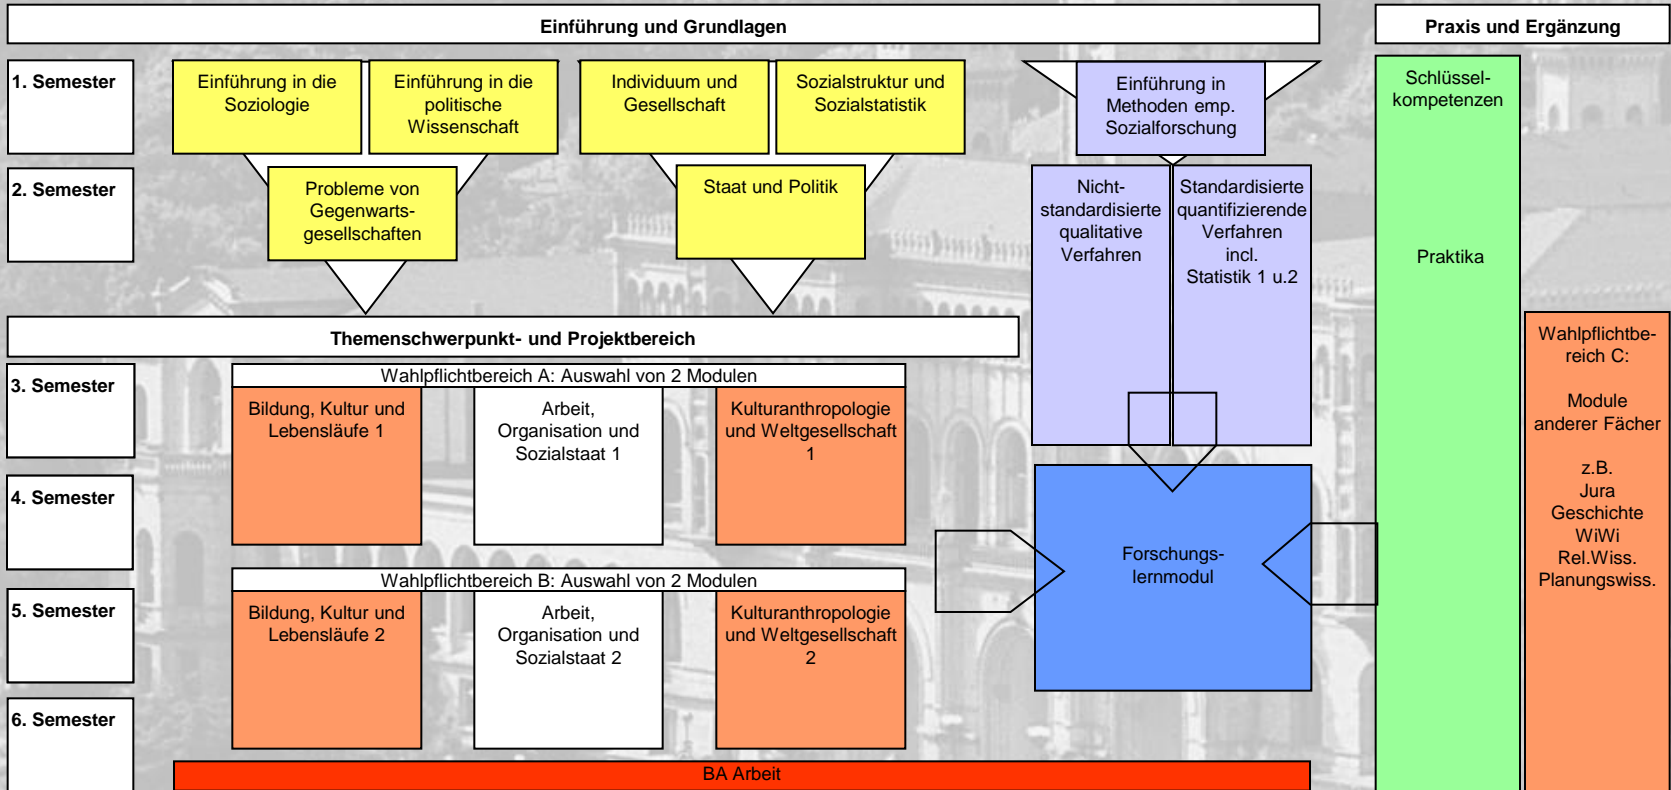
Einführung und Grundlagen

Praxis und Ergänzung

1. Semester

Einführung in die Soziologie

Einführung in die politische Wissenschaft

Individuum und Gesellschaft

Sozialstruktur und Sozialstatistik

Einführung in Methoden emp. Sozialforschung

Schlüsselkompetenzen

2. Semester

Probleme von Gegenwartsgesellschaften

Staat und Politik

Nichtstandardisierte qualitative Verfahren

Standardisierte quantifizierende Verfahren incl. Statistik 1 u.2

Praktika

Themenschwerpunkt- und Projektbereich

Wahlpflichtbereich C:

Module anderer Fächer

z.B. Jura Geschichte WiWi Rel.Wiss. Planungswiss.

3. Semester

Wahlpflichtbereich A: Auswahl von 2 Modulen

Bildung, Kultur und Lebensläufe 1

Arbeit, Organisation und Sozialstaat 1

Kulturanthropologie und Weltgesellschaft 1

4. Semester

Forschungslernmodul

5. Semester

Wahlpflichtbereich B: Auswahl von 2 Modulen

Bildung, Kultur und Lebensläufe 2

Arbeit, Organisation und Sozialstaat 2

Kulturanthropologie und Weltgesellschaft 2

6. Semester

BA Arbeit